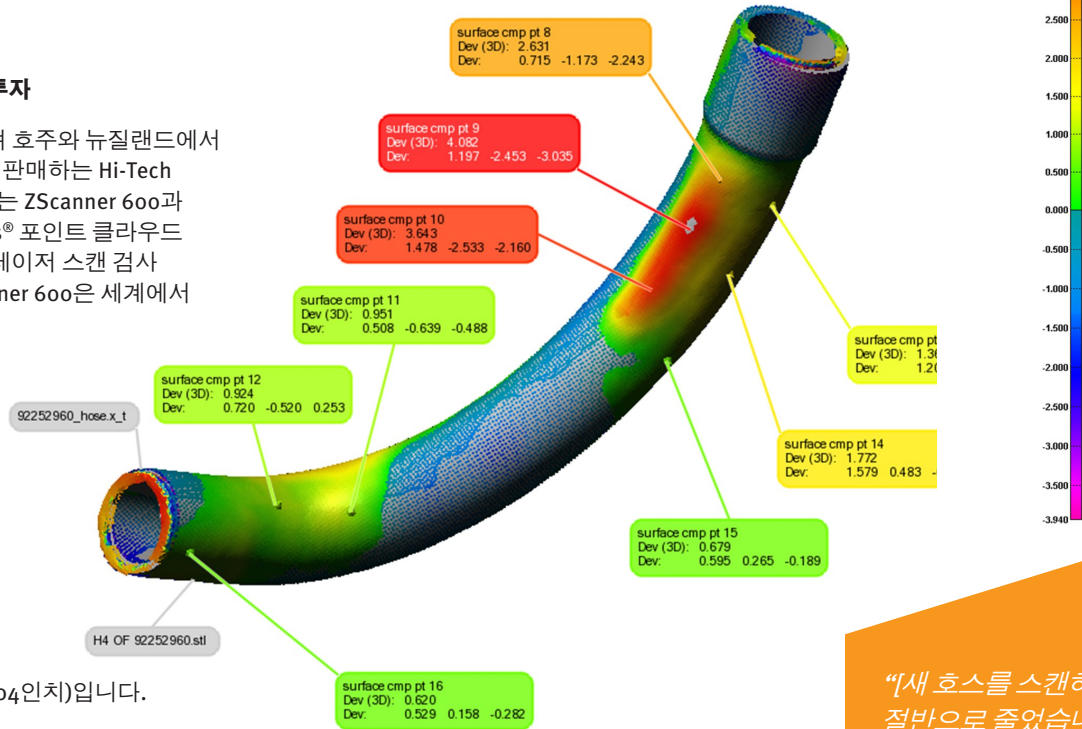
투자

여 호주와 뉴질랜드에서 판매하는 Hi-Tech 는 ZScanner 600과 ® 포인트 클라우드 레이저 스캔 검사 ner 600은 세계에서

04인치)입니다.

surface cmp pt 8
Dev (3D): 2.631
Dev: 0.715 -1.173 -2.243

surface cmp pt 9
Dev (3D): 4.082
Dev: 1.197 -2.453 -3.035

surface cmp pt 10
Dev (3D): 3.643
Dev: 1.478 -2.533 -2.160

surface cmp pt 11
Dev (3D): 0.951
Dev: 0.508 -0.639 -0.488

surface cmp pt 12
Dev (3D): 0.924
Dev: 0.720 -0.520 0.253

92252960_hose.x_t

H4 OF 92252960.stl

surface cmp pt 16
Dev (3D): 0.620
Dev: 0.529 0.158 -0.282

surface cmp pt 15
Dev (3D): 0.679
Dev: 0.595 0.265 -0.189

surface cmp pt 14
Dev (3D): 1.772
Dev: 1.579 0.483 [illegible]

surface cmp pt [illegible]
Dev (3D): 1.3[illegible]
Dev: 1.2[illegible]

2.500
2.000
1.500
1.000
0.500
0.000
-0.500
-1.000
-1.500
-2.000
-2.500
-3.000
-3.500
-3.940

“[새 호스를 스캔하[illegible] 절반으로 줄었습니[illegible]